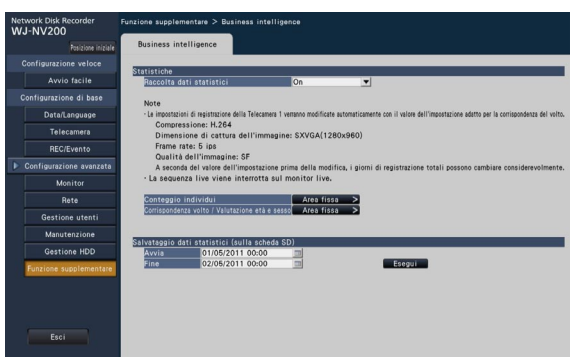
Network Disk Recorder
WJ-NV200

Posizione iniziale

Configurazione veloce

Avvio facile

Configurazione di base

Data/Language

Telecamera

REC/Evento

Configurazione avanzata

Monitor

Rete

Gestione utenti

Manutenzione

Gestione HDD

Funzione supplementare

Esci

Funzione supplementare > Business intelligence

Business intelligence

Statistiche

Raccolta dati statistici | On

Note

· Le impostazioni di registrazione della Telecamera 1 verranno modificate automaticamente con il valore dell'impostazione adatto per la corrispondenza del volto.

Compressione: H.264

Dimensione di cattura dell'immagine: SXVGA(1280x960)

Frame rate: 5 ips

Qualità dell'immagine: SF

A seconda del valore dell'impostazione prima della modifica, i giorni di registrazione totali possono cambiare considerevolmente.

· La sequenza live viene interrotta sul monitor live.

Conteggio individui | Area fissa >

Corrispondenza volto / Valutazione età e sesso | Area fissa >

Salvataggio dati statistici (sulla scheda SD)

Avvia | 01/05/2011 00:00

Fine | 02/05/2011 00:00

Esegui